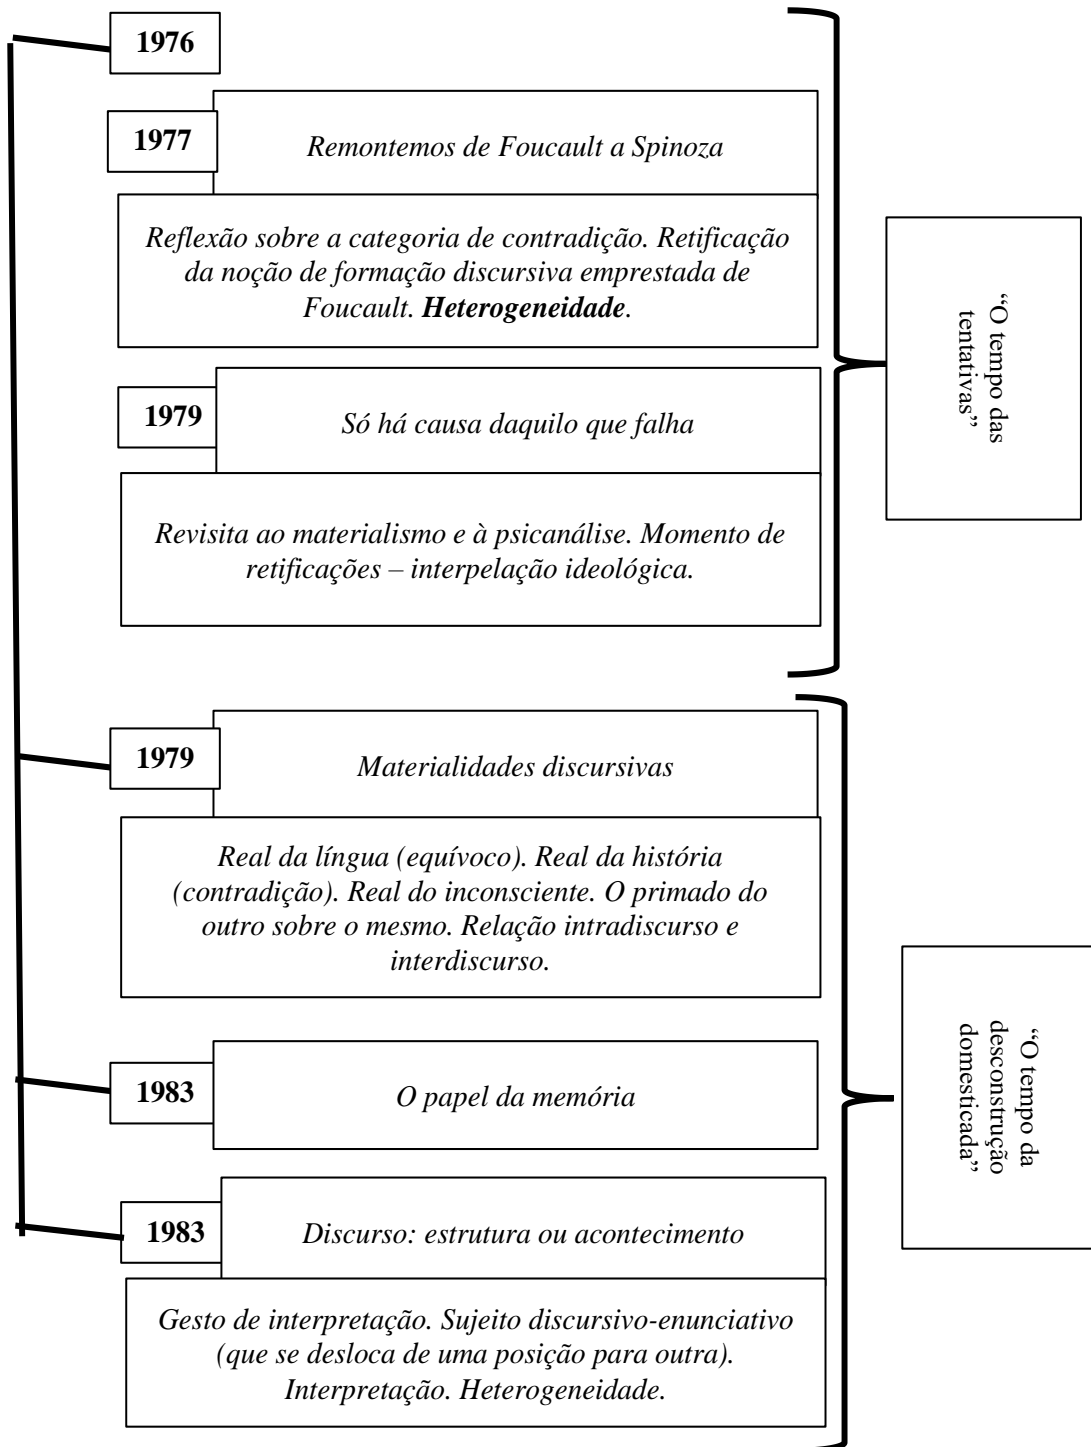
1976

1977

Remontemos de Foucault a Spinoza

Reflexão sobre a categoria de contradição. Retificação da noção de formação discursiva emprestada de Foucault. **Heterogeneidade**.

1979

Só há causa daquilo que falha

Revisita ao materialismo e à psicanálise. Momento de retificações – interpelação ideológica.

"O tempo das tentativas"

1979

Materialidades discursivas

Real da língua (equívoco). Real da história (contradição). Real do inconsciente. O primado do outro sobre o mesmo. Relação intradiscurso e interdiscurso.

1983

O papel da memória

1983

Discurso: estrutura ou acontecimento

Gesto de interpretação. Sujeito discursivo-enunciativo (que se desloca de uma posição para outra). Interpretação. Heterogeneidade.

"O tempo da desconstrução domesticada"